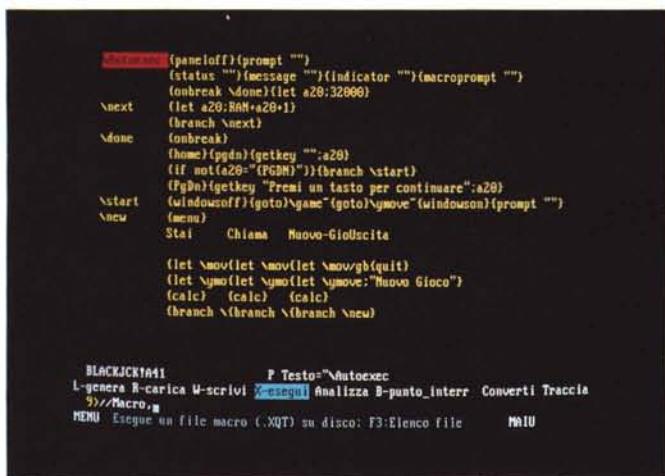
\autoexec {paneloff}{prompt ""}
{status ""}{message ""}{indicator ""}{macroprompt ""}
{onbreak \done}{let a20:32000}
\next {let a20:RAM+a20+1}
{branch \next}
\done {onbreak}
{home}{pgdn}{getkey "":a20}
{if not(a20="{PGDN}")}{branch \start}
{PgDn}{getkey "Premi un tasto per continuare":a20}
\start {windowsoff}{goto}\game~{goto}\ymove~{windowson}{prompt ""}
\new {menu}
Stai Chiama Nuovo-GioUscita

{let \mov{let \mov{let \mov/gb{quit}
{let \ymo{let \ymo{let \ymove:"Nuovo Gioco"}
{calc} {calc} {calc}
{branch \{branch \{branch \new}

BLACKJCK!A41 P Testo="\autoexec
L-genera R-carica W-scrivi X-esegui Analizza B-punto_interr Converti Traccia
9}//Macro,
MENU Esegue un file macro (.XQT) su disco; F3:Elenco file MAIU